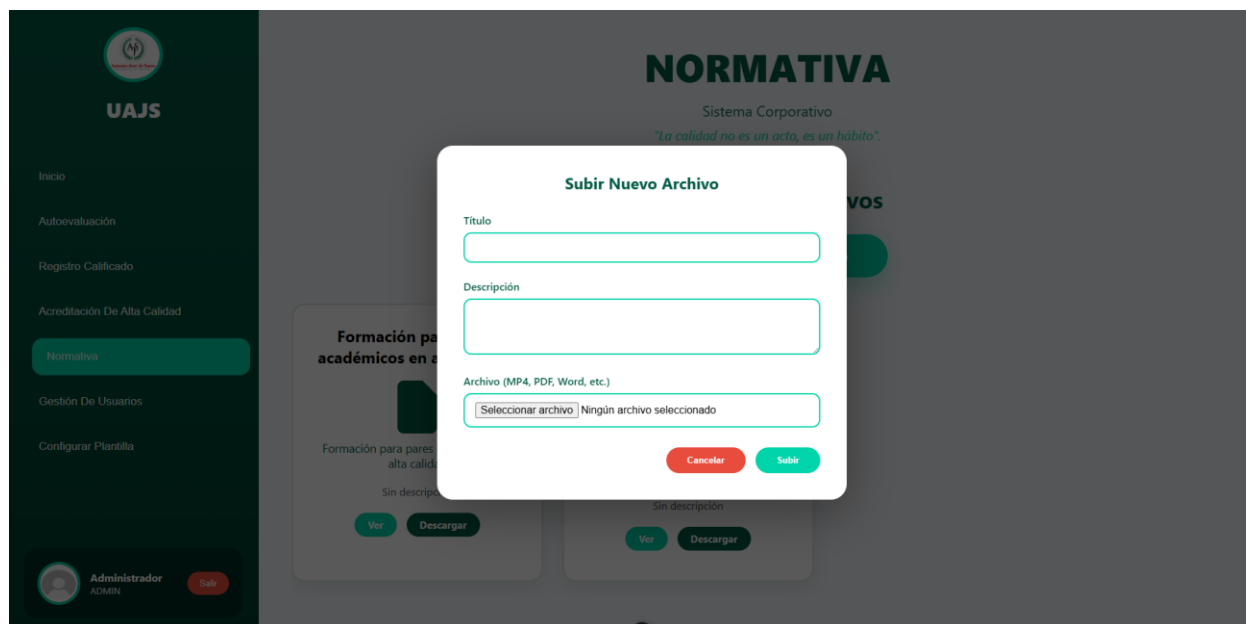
UAJS

Inicio

Autoevaluación

Registro Calificado

Acreditación De Alta Calidad

Normativa

Gestión De Usuarios

Configurar Plantilla

Administrador
ADMIN
Salir

NORMATIVA

Sistema Corporativo

"La calidad no es un acto, es un hábito".

vos

Formación pa
académicos en a

Formación para pares
alta calid

Sin descrip

Ver Descargar

Sin descripción

Ver Descargar

Subir Nuevo Archivo

Título

Descripción

Archivo (MP4, PDF, Word, etc.)

Seleccionar archivo Ningún archivo seleccionado

Cancelar Subir